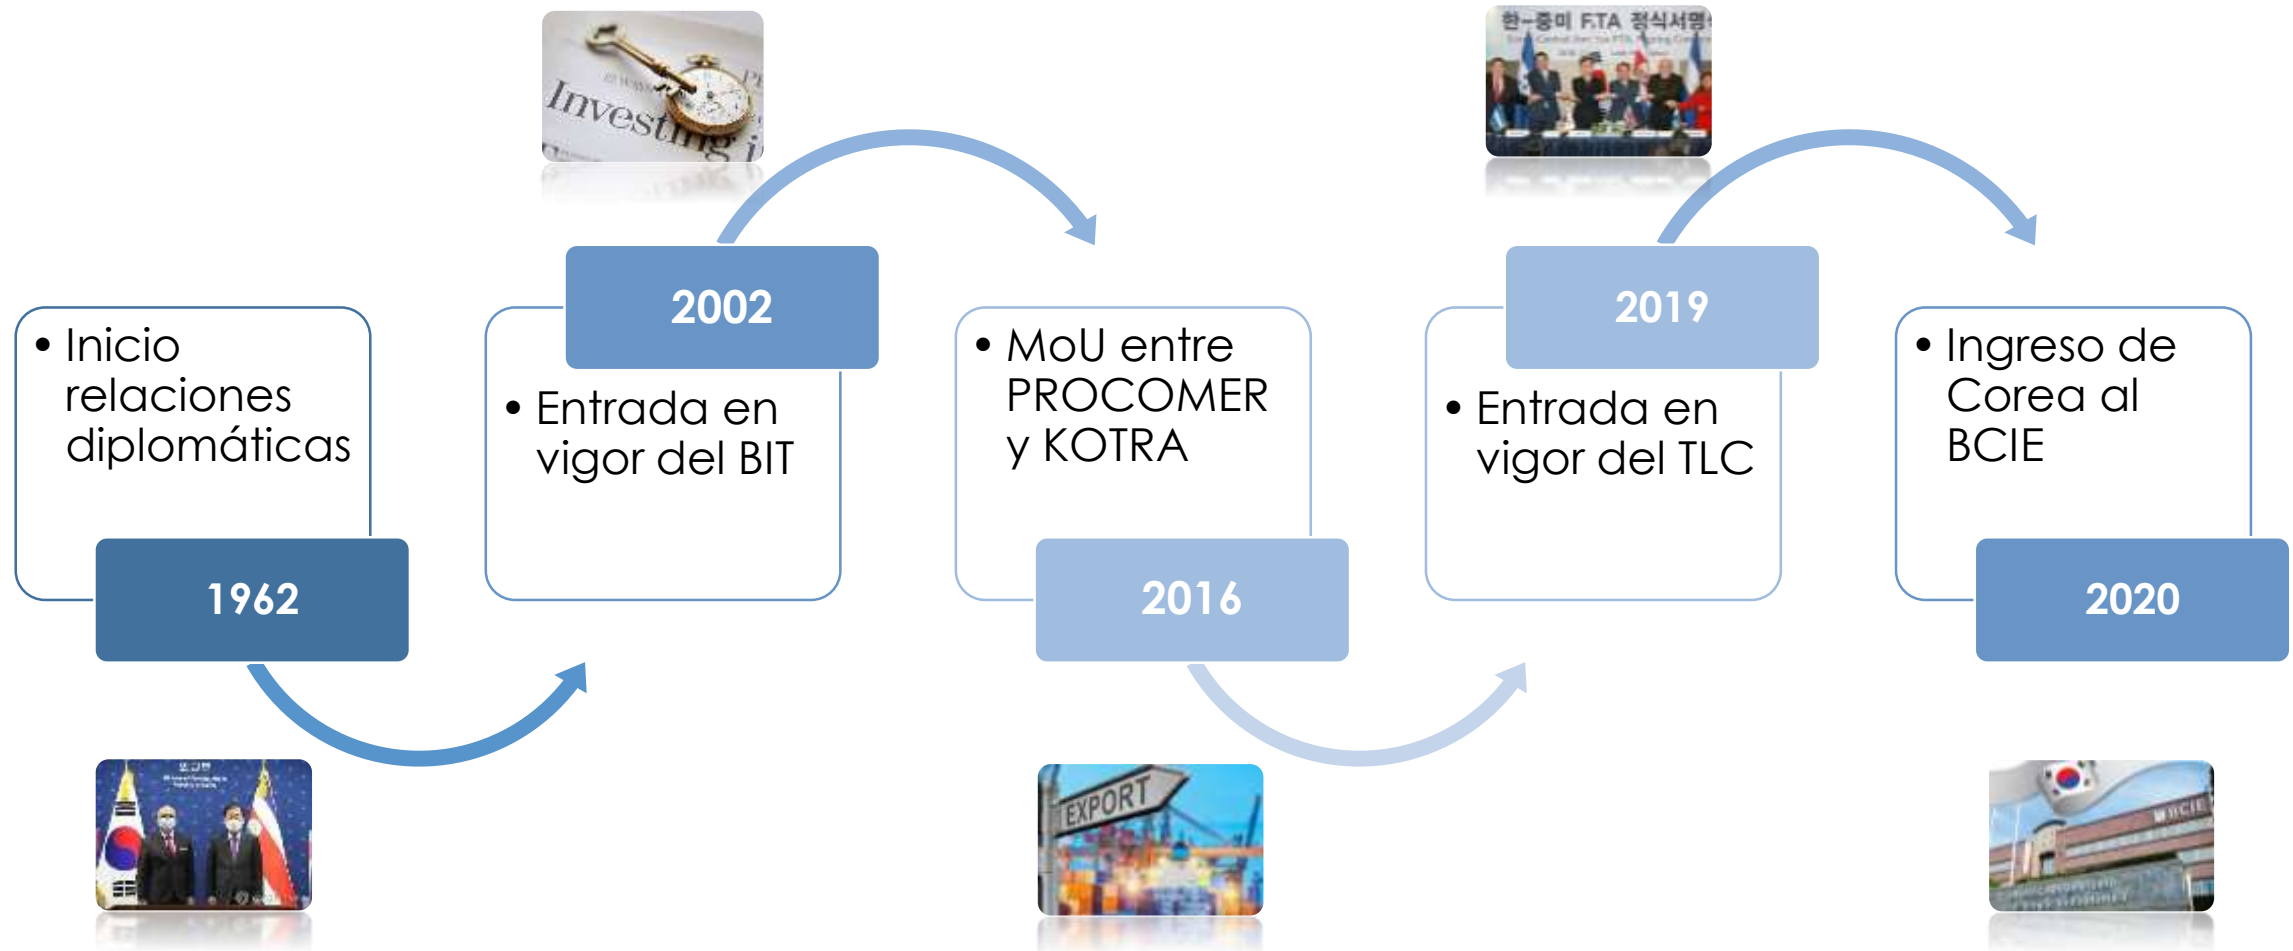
Investing i

한-중미 FTA 정식서명

• Inicio relaciones diplomáticas

1962

2002

• Entrada en vigor del BIT

• MoU entre PROCOMER y KOTRA

2016

2019

• Entrada en vigor del TLC

• Ingreso de Corea al BCIE

2020

EXPORT

BCIE